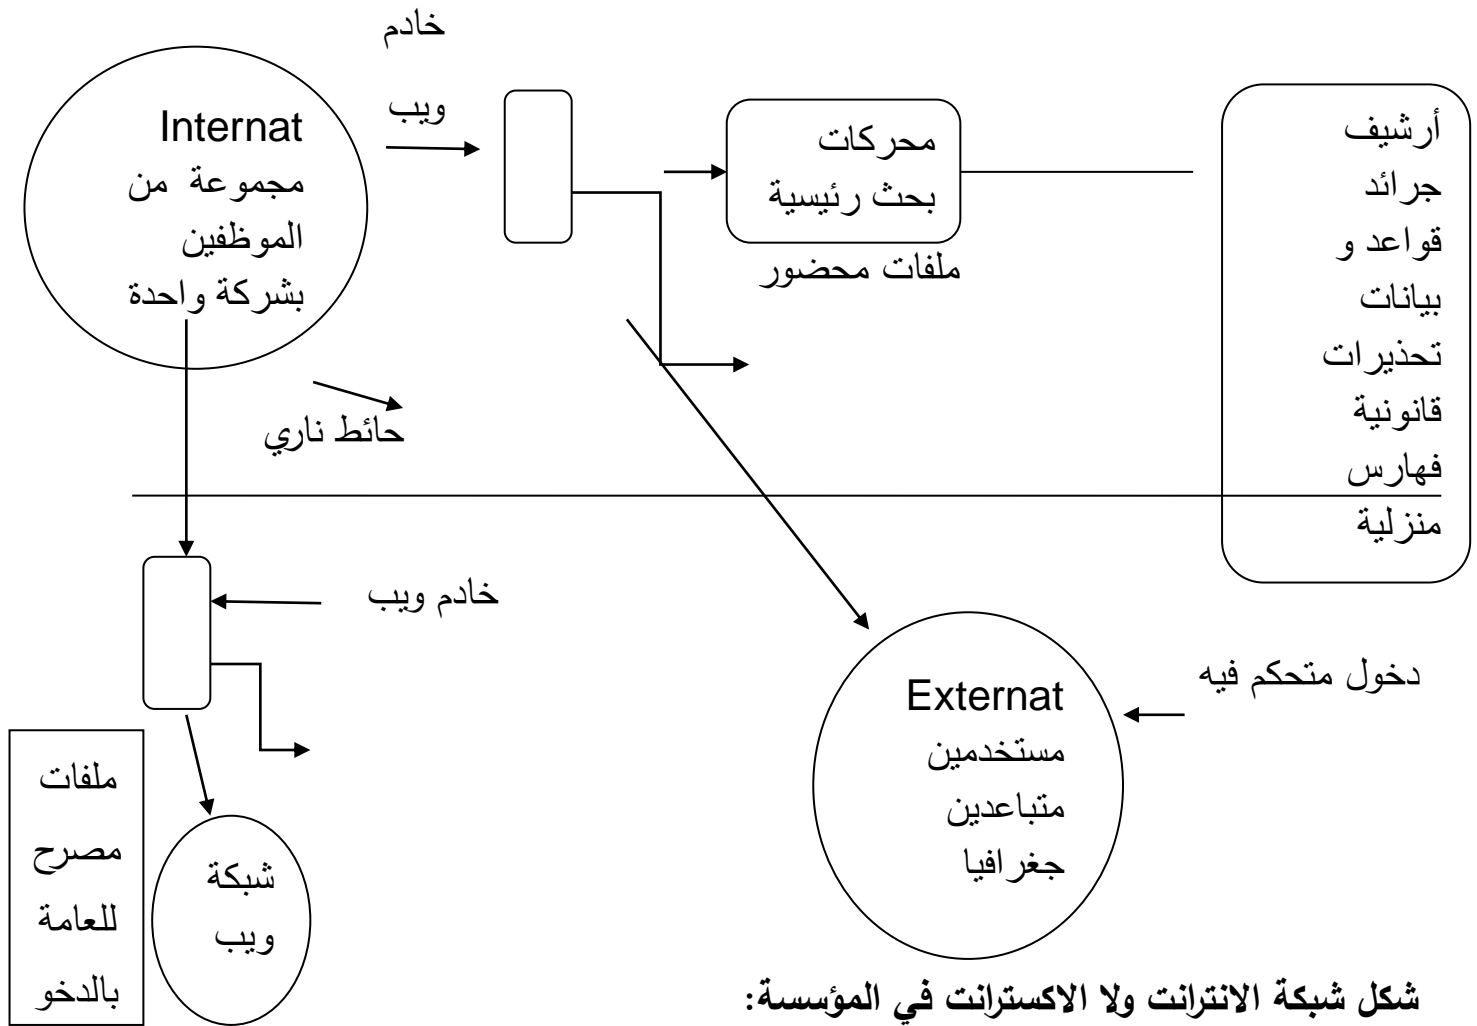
خادم
ويب

Internat
مجموعة من
الموظفين
بشركة واحدة

محركات
بحث رئيسية
ملفات محضور

أرشيف
جرائد
قواعد و
بيانات
تحذيرات
قانونية
فهارس
منزلية

حائط ناري

خادم ويب

ملفات
مصرح
للعامة
بالدخو

شبكة
ويب

دخول متحكم فيه

Externat
مستخدمين
متباعدين
جغرافيا

شكل شبكة الانترانت ولا الاكسترانت في المؤسسة: